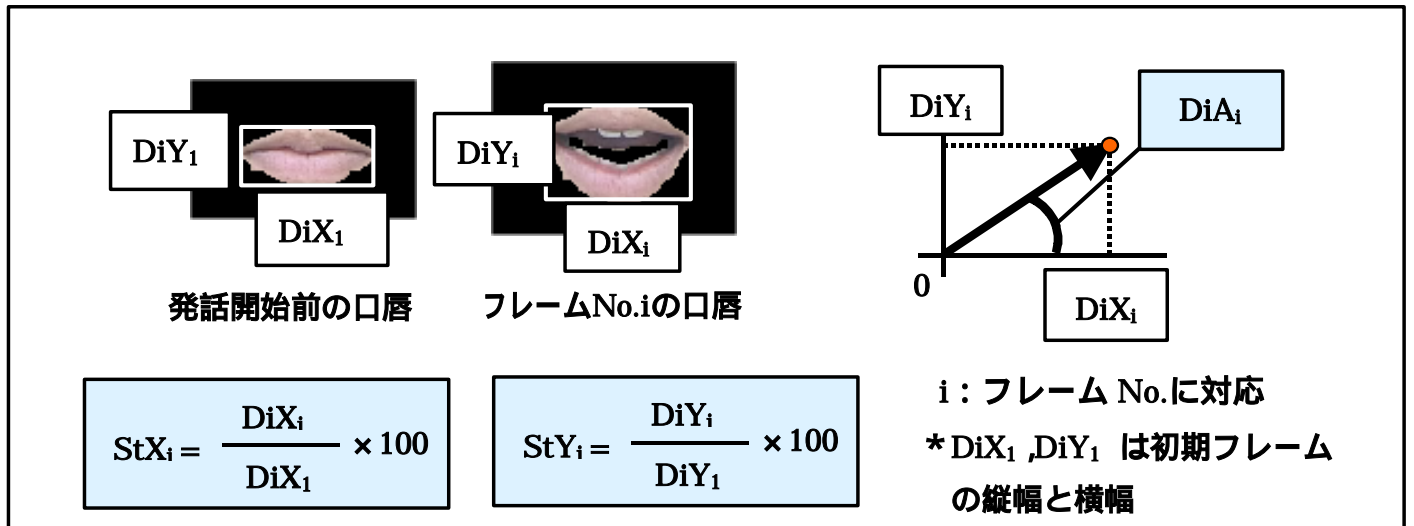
$DiY_1$

$DiX_1$

発話開始前の口唇

$DiY_i$

$DiX_i$

フレームNo.iの口唇

$DiY_i$

$DiA_i$

0

$DiX_i$

$StX_i = \frac{DiX_i}{DiX_1} \times 100$

$StY_i = \frac{DiY_i}{DiY_1} \times 100$

i：フレーム No.に対応

＊$DiX_1$ ,$DiY_1$ は初期フレームの縦幅と横幅